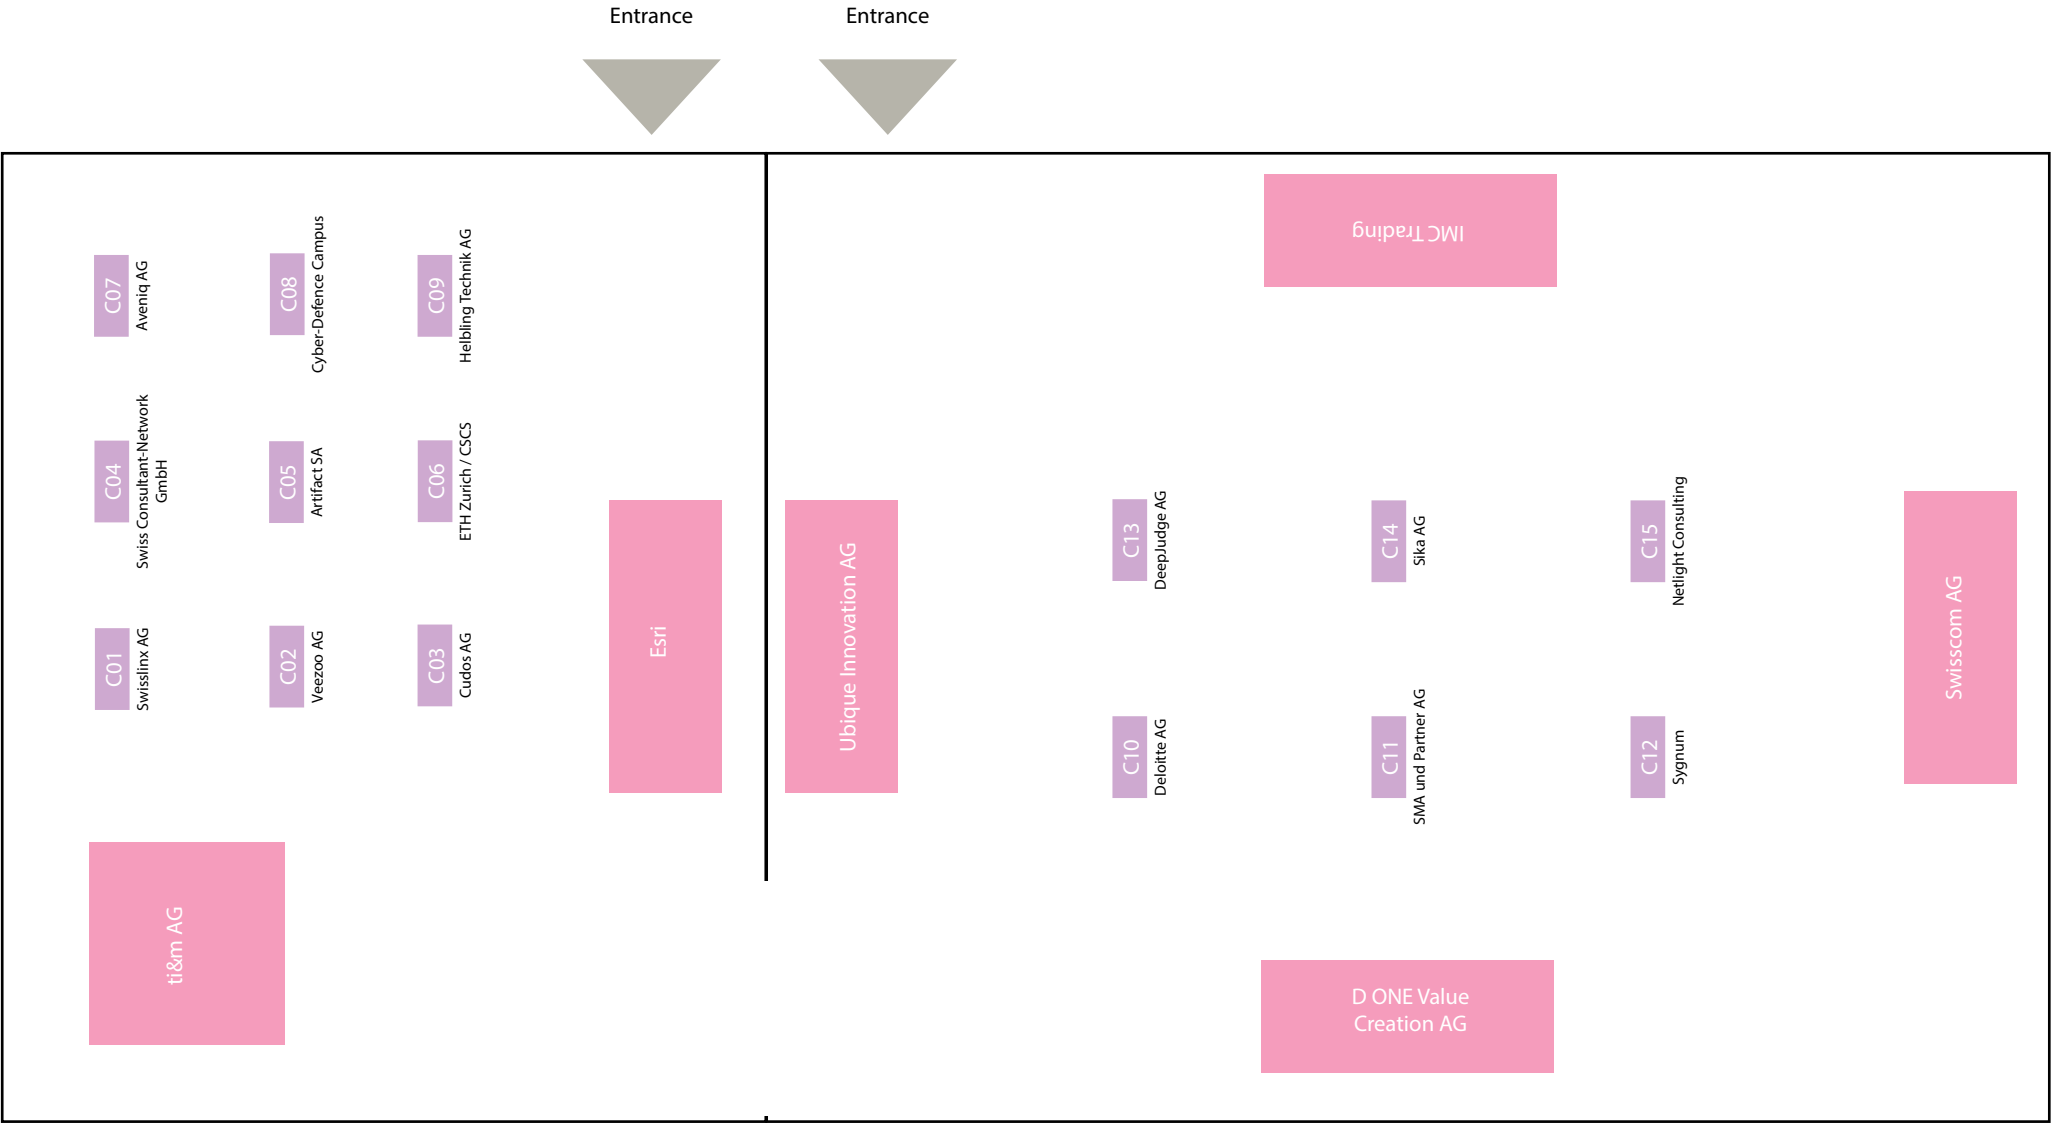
Entrance

Entrance

IMC Trading

C07
Aveniq AG

C08
Cyber-Defence Campus

C09
Helbling Technik AG

C04
Swiss Consultant-Network GmbH

C05
Artifact SA

C06
ETH Zurich / CSCS

C01
Swisslinx AG

C02
Veezoo AG

C03
Cudos AG

Esri

Ubique Innovation AG

C13
DeepJudge AG

C14
Sika AG

C15
Netlight Consulting

Swisscom AG

C10
Deloitte AG

C11
SMA und Partner AG

C12
Sygnum

ti&m AG

D ONE Value Creation AG